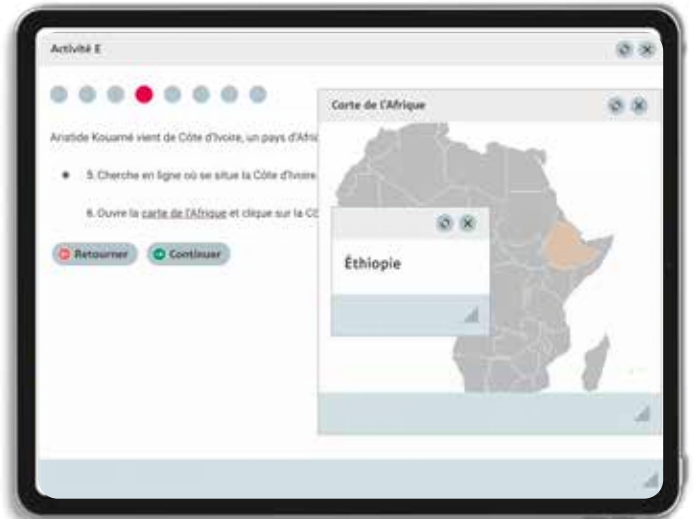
Activité E

Aristide Kouamé vient de Côte d'Ivoire, un pays d'Afri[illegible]

• 5. Cherche en ligne où se situe la Côte d'Ivoire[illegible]

6. Ouvre la carte de l'Afrique et clique sur la C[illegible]

Retourner Continuer

Carte de l'Afrique

Éthiopie